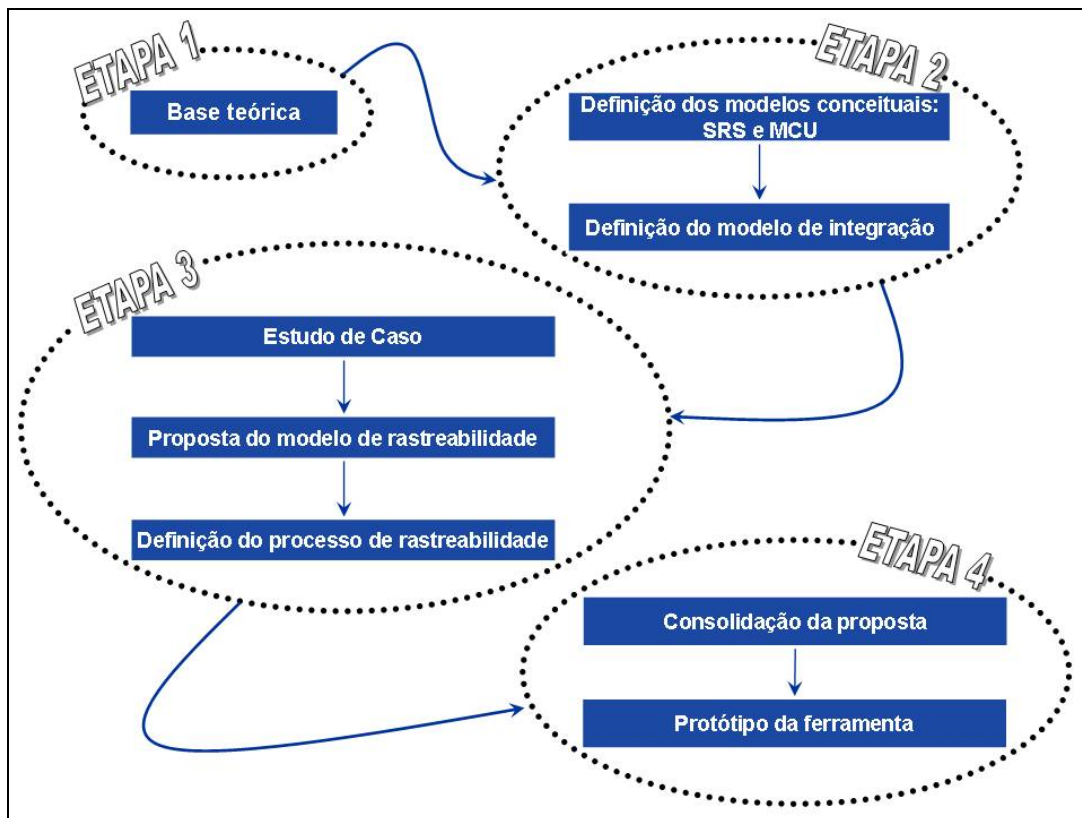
ETAPA 1

Base teórica

ETAPA 2

Definição dos modelos conceituais: SRS e MCU

Definição do modelo de integração

ETAPA 3

Estudo de Caso

Proposta do modelo de rastreabilidade

Definição do processo de rastreabilidade

ETAPA 4

Consolidação da proposta

Protótipo da ferramenta